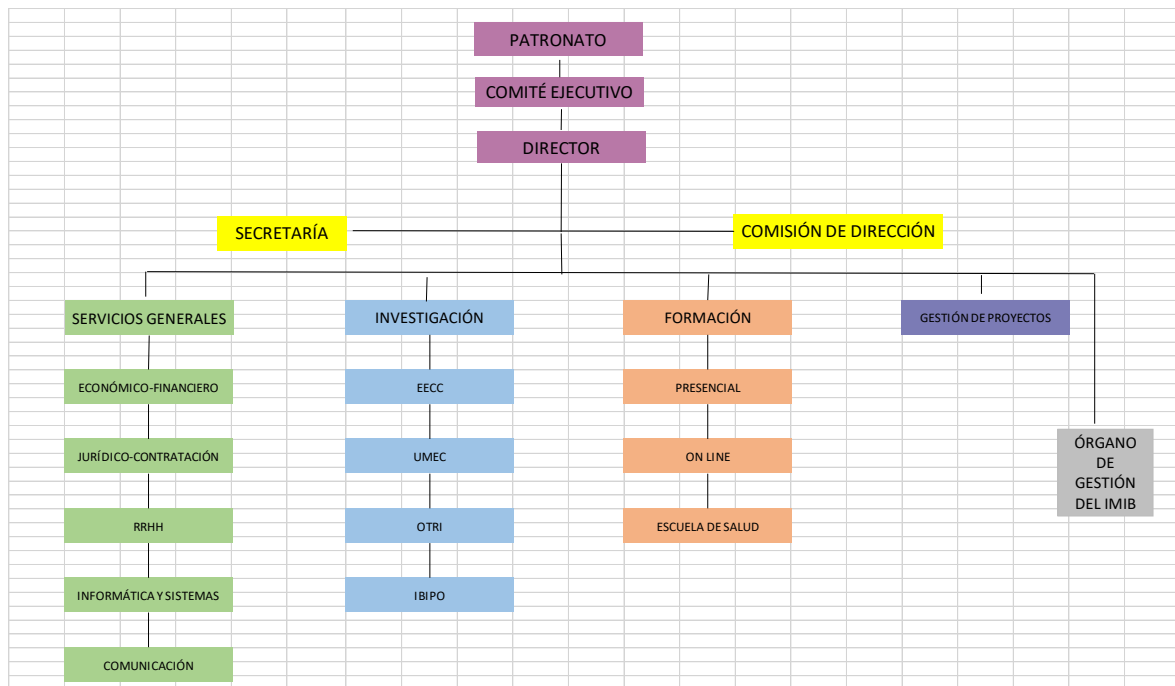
PATRONATO

COMITÉ EJECUTIVO

DIRECTOR

SECRETARÍA

COMISIÓN DE DIRECCIÓN

SERVICIOS GENERALES

ECONÓMICO-FINANCIERO

JURÍDICO-CONTRATACIÓN

RRHH

INFORMÁTICA Y SISTEMAS

COMUNICACIÓN

INVESTIGACIÓN

EECC

UMEC

OTRI

IBIPO

FORMACIÓN

PRESENCIAL

ON LINE

ESCUELA DE SALUD

GESTIÓN DE PROYECTOS

ÓRGANO DE GESTIÓN DEL IMIB